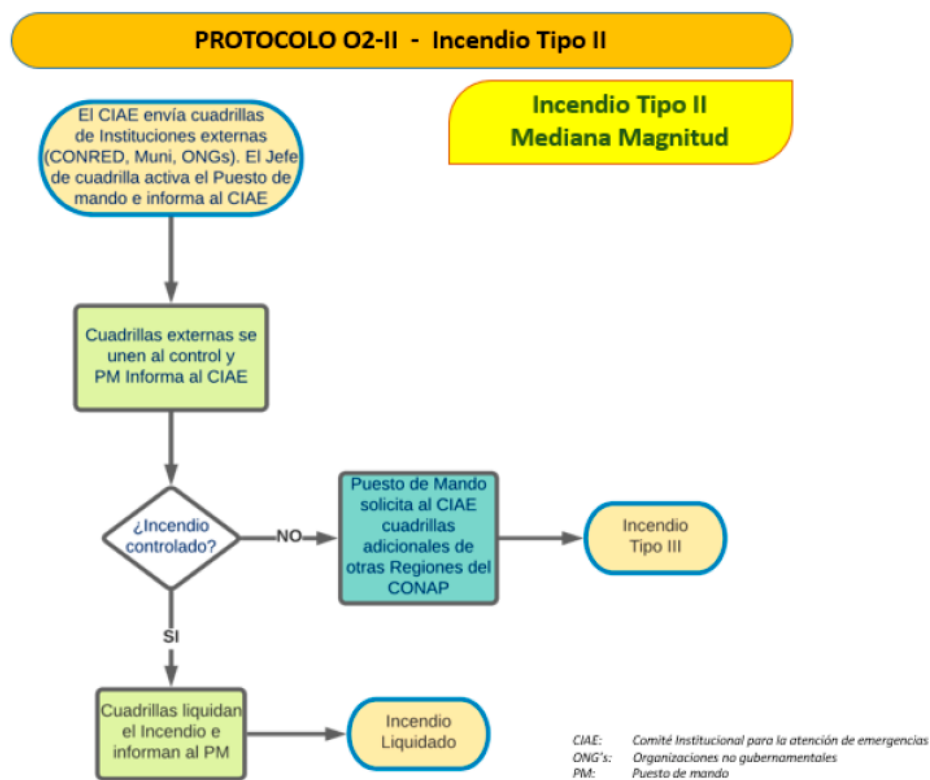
PROTOCOLO O2-II - Incendio Tipo II

Incendio Tipo II
Mediana Magnitud

El CIAE envía cuadrillas de Instituciones externas (CONRED, Muni, ONGs). El Jefe de cuadrilla activa el Puesto de mando e informa al CIAE

Cuadrillas externas se unen al control y PM Informa al CIAE

¿Incendio controlado?

NO

Puesto de Mando solicita al CIAE cuadrillas adicionales de otras Regiones del CONAP

Incendio Tipo III

SI

Cuadrillas liquidan el Incendio e informan al PM

Incendio Liquidado

CIAE: Comité Institucional para la atención de emergencias
ONG's: Organizaciones no gubernamentales
PM: Puesto de mando